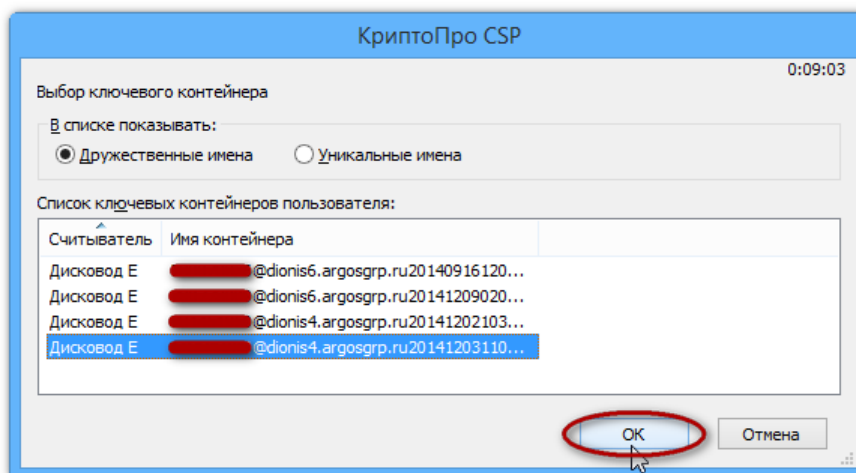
КриптоПро CSP

0:09:03

Выбор ключевого контейнера

В списке показывать:

Дружественные имена

Уникальные имена

Список ключевых контейнеров пользователя:

| Считыватель | Имя контейнера |
|---|---|
| Дисковод E | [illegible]@dionis6.argosgrp.ru20140916120... |
| Дисковод E | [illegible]@dionis6.argosgrp.ru20141209020... |
| Дисковод E | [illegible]@dionis4.argosgrp.ru20141202103... |
| Дисковод E | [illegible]@dionis4.argosgrp.ru20141203110... |

OK

Отмена